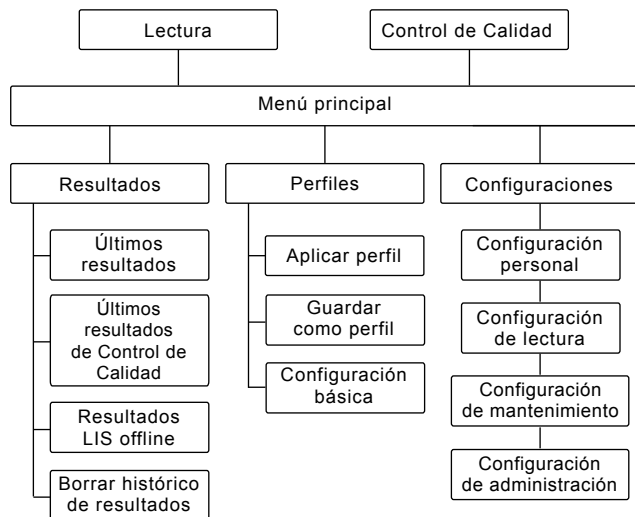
Lectura

Control de Calidad

Menú principal

Resultados

Últimos resultados

Últimos resultados de Control de Calidad

Resultados LIS offline

Borrar histórico de resultados

Perfiles

Aplicar perfil

Guardar como perfil

Configuración básica

Configuraciones

Configuración personal

Configuración de lectura

Configuración de mantenimiento

Configuración de administración